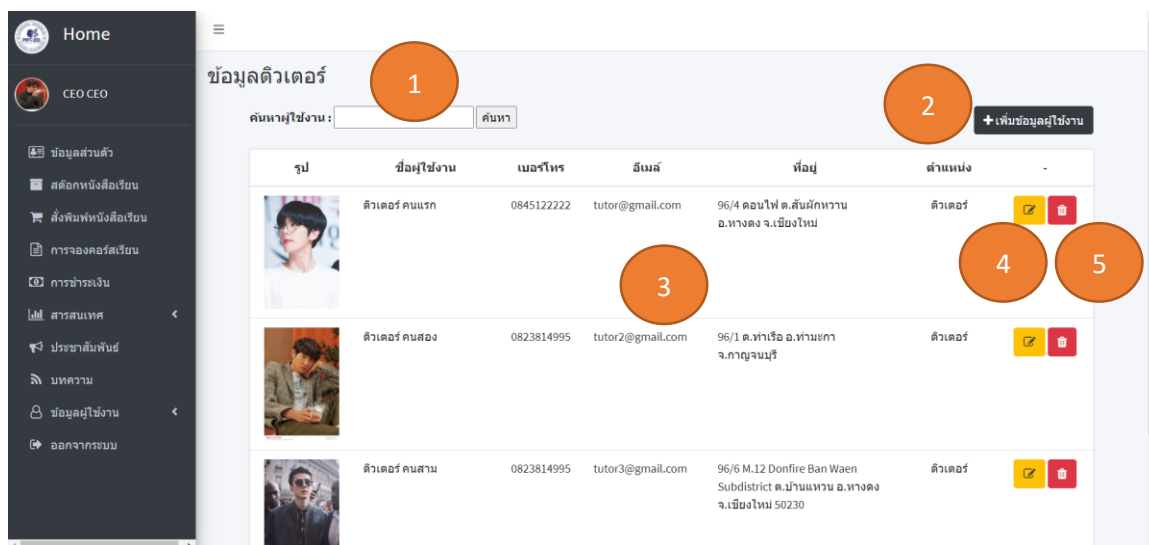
Home

CEO CEO

ข้อมูลส่วนตัว
สต๊อกหนังสือเรียน
สั่งพิมพ์หนังสือเรียน
การจองคอร์สเรียน
การชำระเงิน
สารสนเทศ
ประชาสัมพันธ์
บทความ
ข้อมูลผู้ใช้งาน
ออกจากระบบ

≡

ข้อมูลติวเตอร์

1

ค้นหาผู้ใช้งาน : ค้นหา

2

+ เพิ่มข้อมูลผู้ใช้งาน

| รูป | ชื่อผู้ใช้งาน | เบอร์โทร | อีเมล์ | ที่อยู่ | ตำแหน่ง | - |
|---|---|---|---|---|---|---|
| | ติวเตอร์ คนแรก | 0845122222 | tutor@gmail.com | 96/4 ดอนไฟ ต.สันผักหวาน อ.หางดง จ.เชียงใหม่ | ติวเตอร์ | |
| | ติวเตอร์ คนสอง | 0823814995 | tutor2@gmail.com | 96/1 ต.ท่าเรือ อ.ท่ามะกา จ.กาญจนบุรี | ติวเตอร์ | |
| | ติวเตอร์ คนสาม | 0823814995 | tutor3@gmail.com | 96/6 M.12 Donfire Ban Waen Subdistrict ต.บ้านแหวน อ.หางดง จ.เชียงใหม่ 50230 | ติวเตอร์ | |

3

4

5